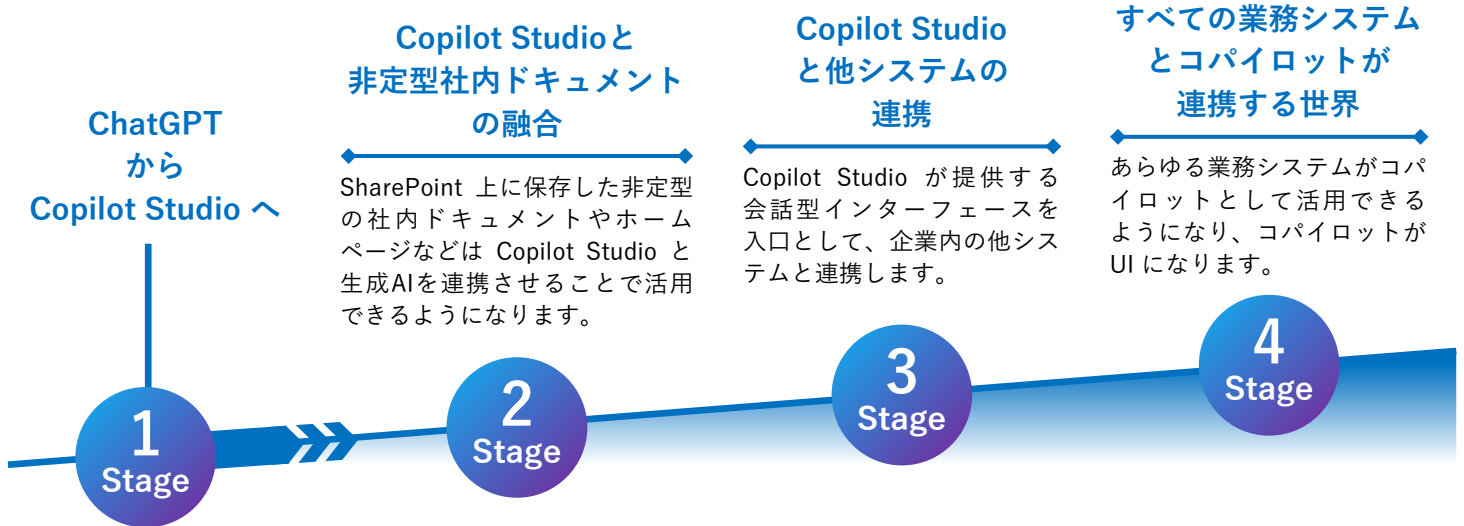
ChatGPT
から
Copilot Studio へ

1
Stage

Copilot Studioと
非定型社内ドキュメント
の融合

SharePoint 上に保存した非定型の社内ドキュメントやホームページなどは Copilot Studio と生成AIを連携させることで活用できるようになります。

2
Stage

Copilot Studio
と他システムの
連携

Copilot Studio が提供する会話型インターフェースを入口として、企業内の他システムと連携します。

3
Stage

すべての業務システム
とコパイロットが
連携する世界

あらゆる業務システムがコパイロットとして活用できるようになり、コパイロットがUI になります。

4
Stage